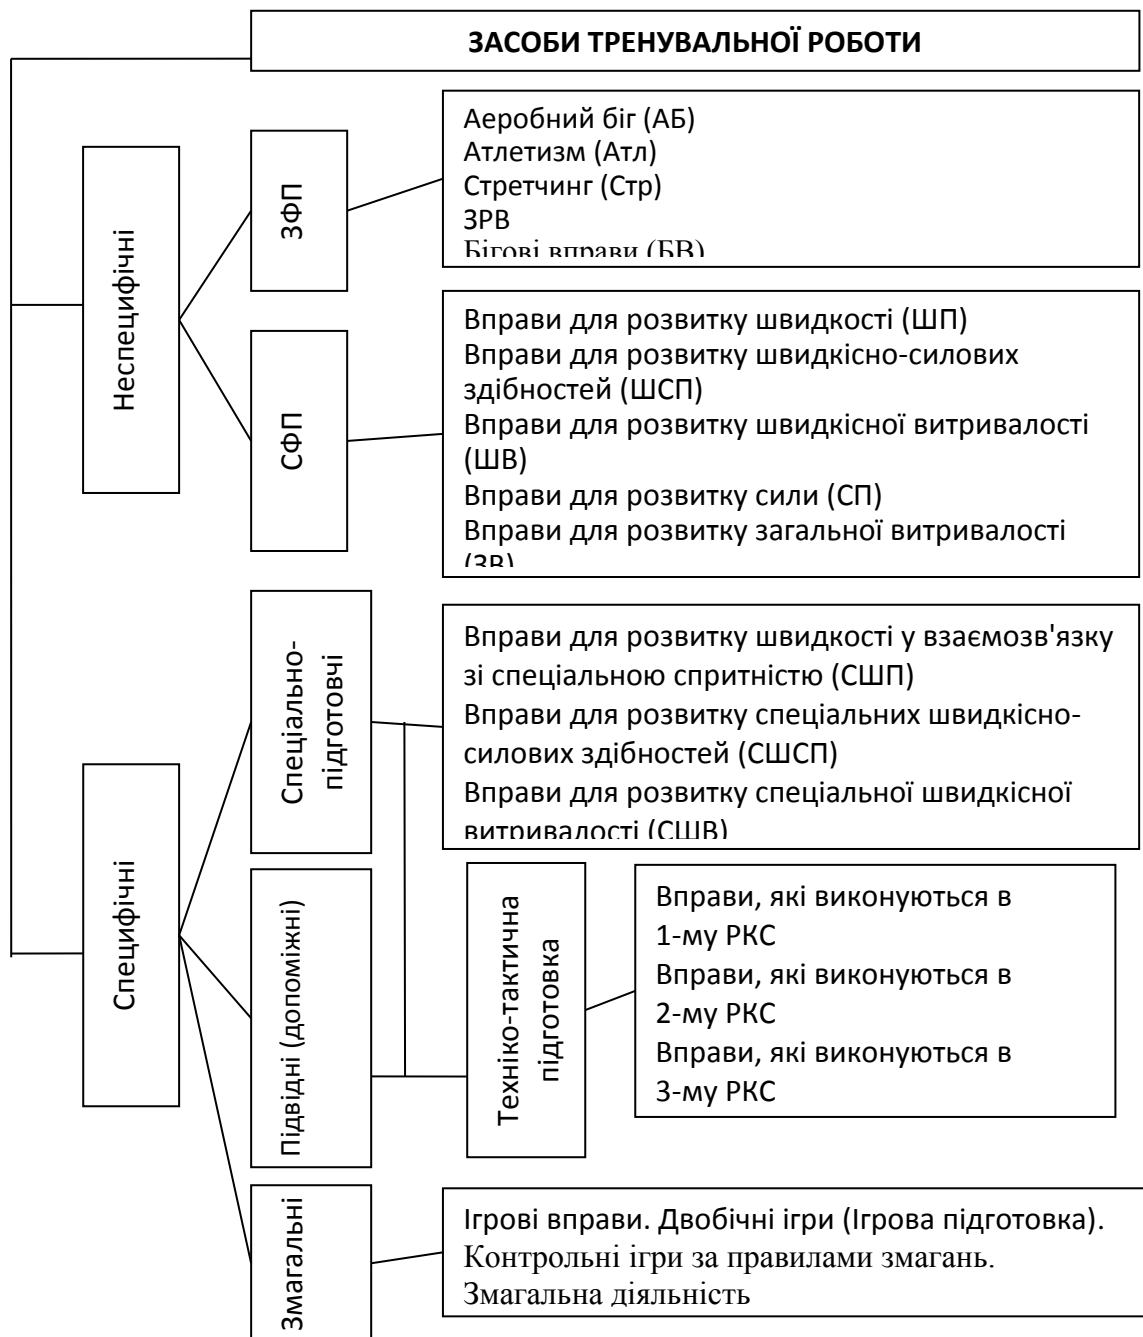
ЗАСОБИ ТРЕНУВАЛЬНОЇ РОБОТИ

Неспецифічні

ЗФП

Аеробний біг (АБ)
Атлетизм (Атл)
Стретчинг (Стр)
ЗРВ
Бігові вправи (БВ)

СФП

Вправи для розвитку швидкості (ШП)
Вправи для розвитку швидкісно-силових здібностей (ШСП)
Вправи для розвитку швидкісної витривалості (ШВ)
Вправи для розвитку сили (СП)
Вправи для розвитку загальної витривалості (ЗВ)

Специфічні

Спеціально-підготовчі

Вправи для розвитку швидкості у взаємозв'язку зі спеціальною спритністю (СШП)
Вправи для розвитку спеціальних швидкісно-силових здібностей (СШСП)
Вправи для розвитку спеціальної швидкісної витривалості (СШВ)

Підвідні (допоміжні)

Техніко-тактична підготовка

Вправи, які виконуються в 1-му РКС
Вправи, які виконуються в 2-му РКС
Вправи, які виконуються в 3-му РКС

Змагальні

Ігрові вправи. Двобічні ігри (Ігрова підготовка).
Контрольні ігри за правилами змагань.
Змагальна діяльність